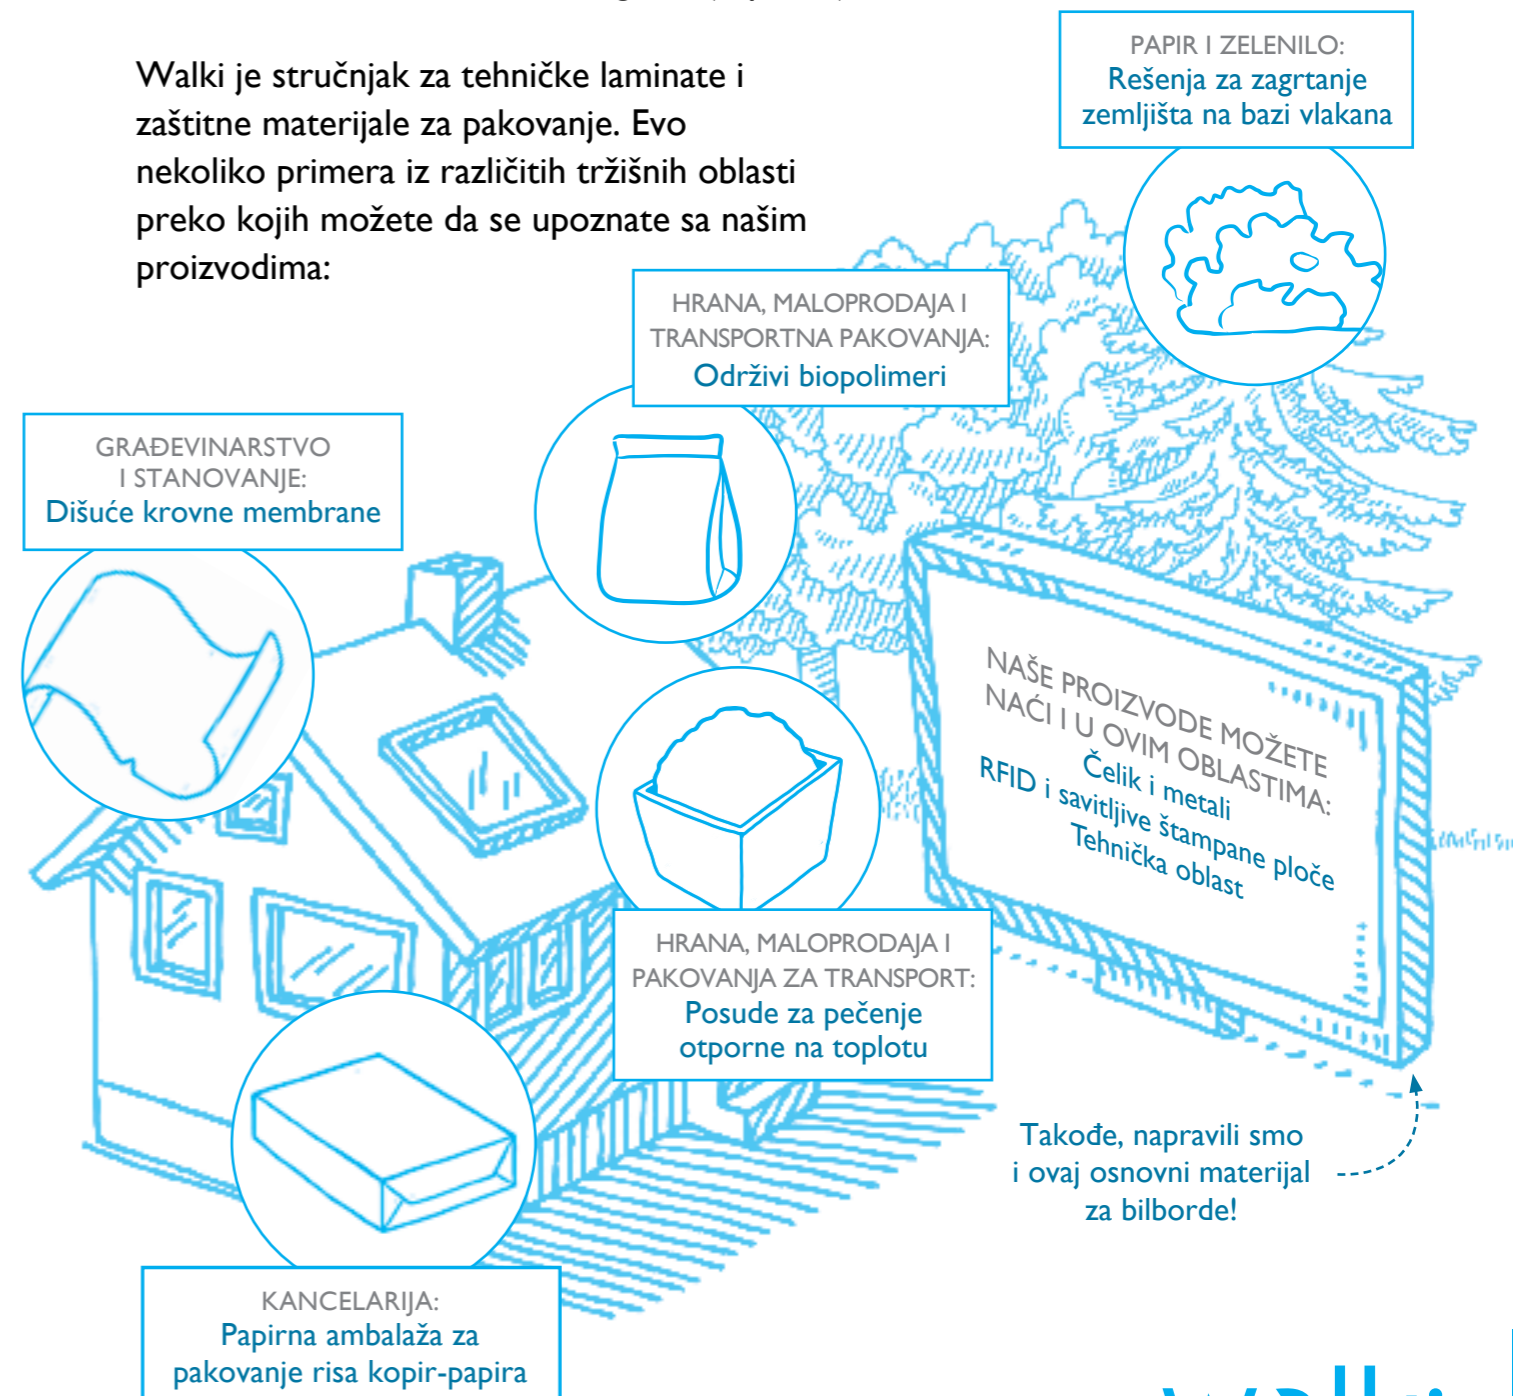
Walki je stručnjak za tehničke laminate i zaštitne materijale za pakovanje. Evo nekoliko primera iz različitih tržišnih oblasti preko kojih možete da se upoznate sa našim proizvodima:

PAPIR I ZELENILO:
Rešenja za zagrtanje zemljišta na bazi vlakana

HRANA, MALOPRODAJA I TRANSPORTNA PAKOVANJA:
Održivi biopolimeri

GRAĐEVINARSTVO I STANOVANJE:
Dišuće krovne membrane

NAŠE PROIZVODE MOŽETE NAĆI I U OVIM OBLASTIMA:
Čelik i metali
RFID i savitljive štampane ploče
Tehnička oblast

HRANA, MALOPRODAJA I PAKOVANJA ZA TRANSPORT:
Posude za pečenje otporne na toplotu

Takođe, napravili smo i ovaj osnovni materijal za bilborde!

KANCELARIJA:
Papirna ambalaža za pakovanje risa kopir-papira